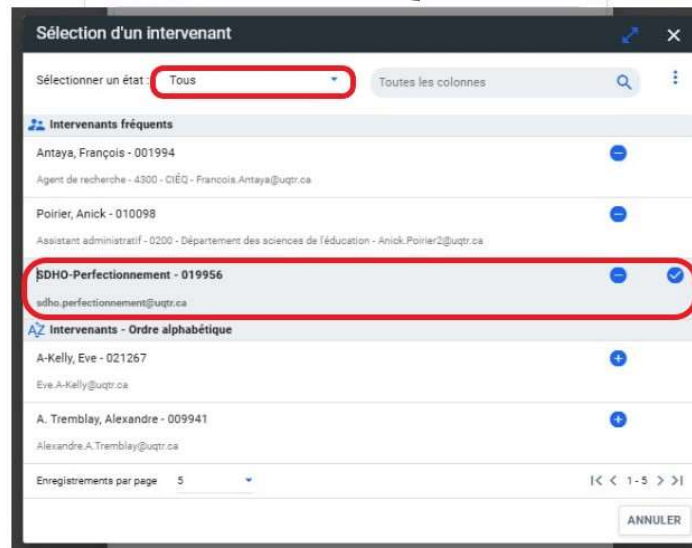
Sélection d'un intervenant

Sélectionner un état : Tous

Toutes les colonnes

Intervenants fréquents

Antaya, François - 001994

Agent de recherche - 4300 - CIÉQ - Francois.Antaya@uqtr.ca

Poirier, Anick - 010098

Assistant administratif - 0200 - Département des sciences de l'éducation - Anick.Poirier2@uqtr.ca

SDHO-Perfectionnement - 019956

sdho.perfectionnement@uqtr.ca

Intervenants - Ordre alphabétique

A-Kelly, Eve - 021267

Eve.A-Kelly@uqtr.ca

A. Tremblay, Alexandre - 009941

Alexandre.A.Tremblay@uqtr.ca

Enregistrements par page 5

1-5

ANNULER